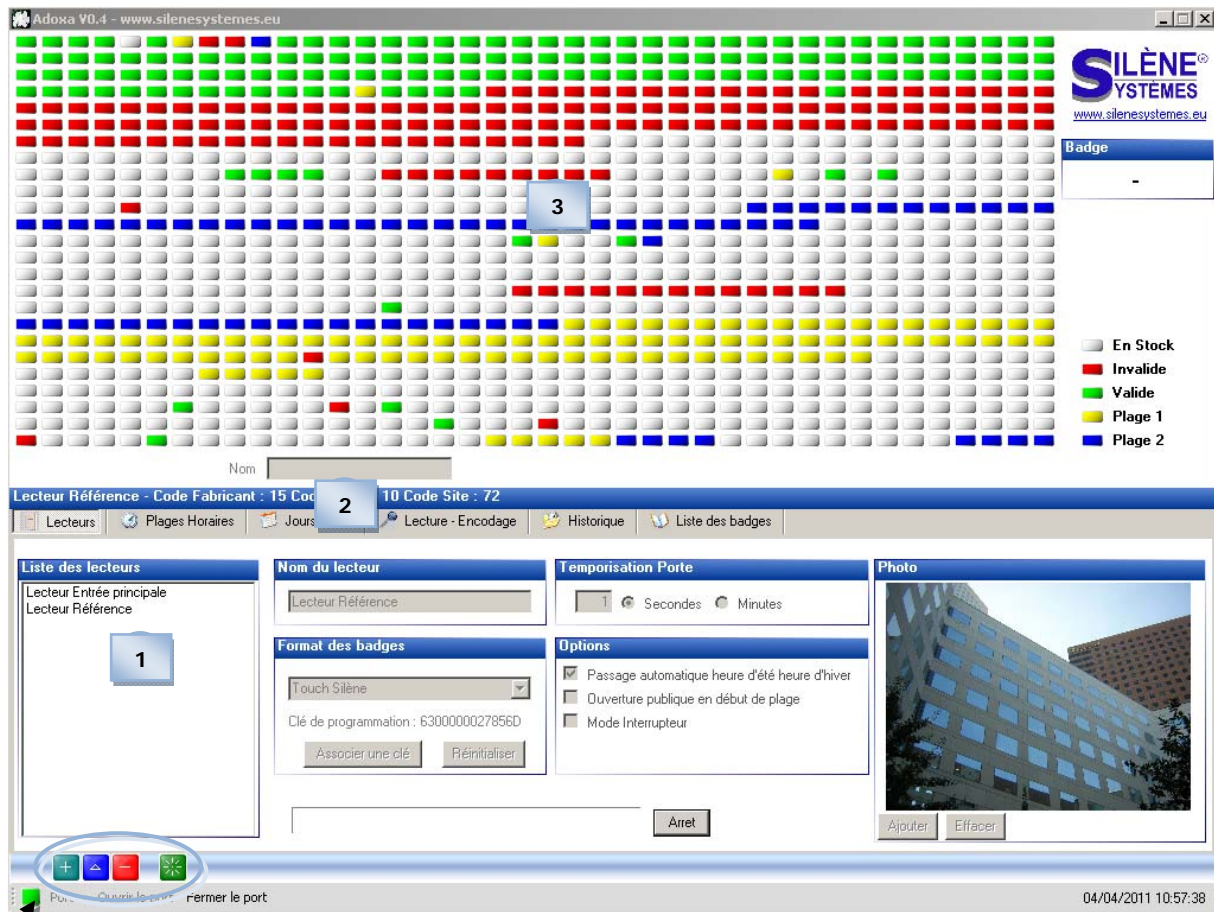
Adoxa V0.4 - www.silenesystemes.eu

SILÈNE® SYSTÈMES
www.silenesystemes.eu

Badge
-

3

En Stock
Invalide
Valide
Plage 1
Plage 2

Nom

Lecteur Référence - Code Fabricant : 15 Cod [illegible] 10 Code Site : 72

2

Lecteurs | Plages Horaires | Jours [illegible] | Lecture - Encodage | Historique | Liste des badges

Liste des lecteurs
Lecteur Entrée principale
Lecteur Référence

1

Nom du lecteur
Lecteur Référence

Format des badges
Touch Silène
Clé de programmation : 6300000027856D
Associer une clé
Réinitialiser

Temporisation Porte
1 Secondes Minutes

Options
Passage automatique heure d'été heure d'hiver
Ouverture publique en début de plage
Mode Interrupteur

Photo
Ajouter
Effacer

Arret

Por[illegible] Ouvrir le port Fermer le port

04/04/2011 10:57:38